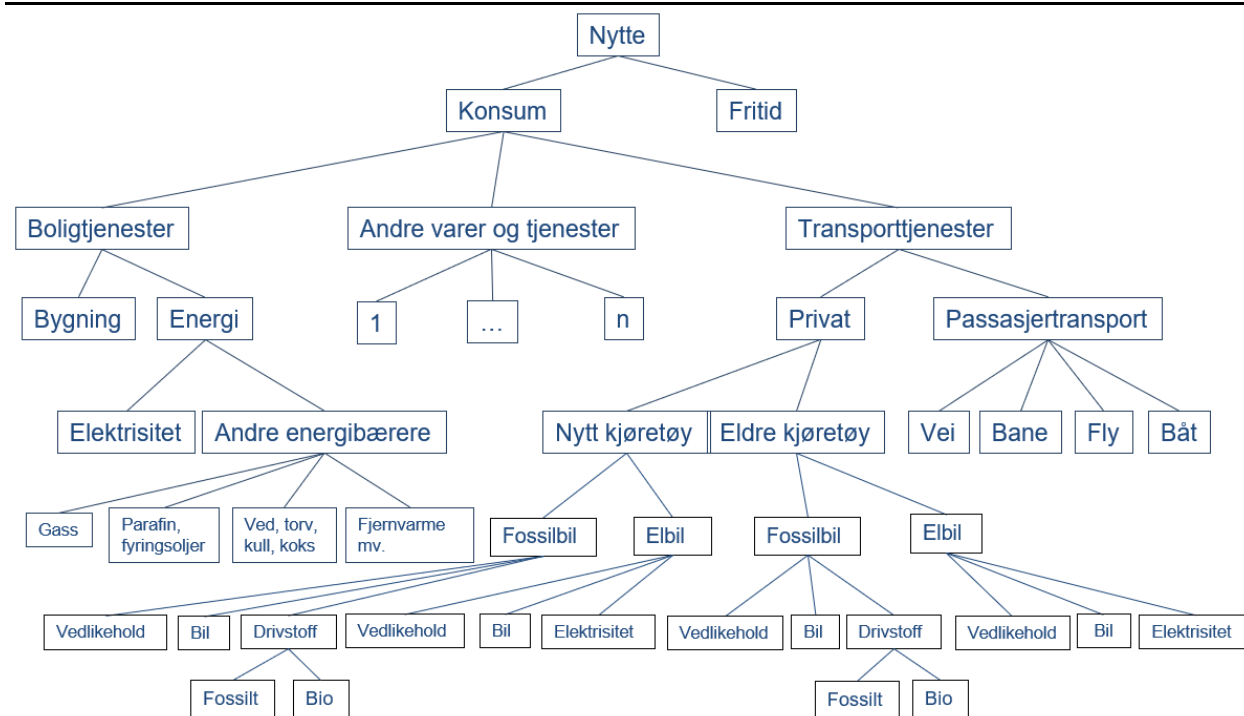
Nytte

Konsum

Fritid

Boligtjenester

Andre varer og tjenester

Transporttjenester

Bygning

Energi

1

…

n

Privat

Passasjertransport

Elektrisitet

Andre energibærere

Nytt kjøretøy

Eldre kjøretøy

Vei

Bane

Fly

Båt

Gass

Parafin, fyringsoljer

Ved, torv, kull, koks

Fjernvarme mv.

Fossilbil

Elbil

Fossilbil

Elbil

Vedlikehold

Bil

Drivstoff

Vedlikehold

Bil

Elektrisitet

Vedlikehold

Bil

Drivstoff

Vedlikehold

Bil

Elektrisitet

Fossilt

Bio

Fossilt

Bio